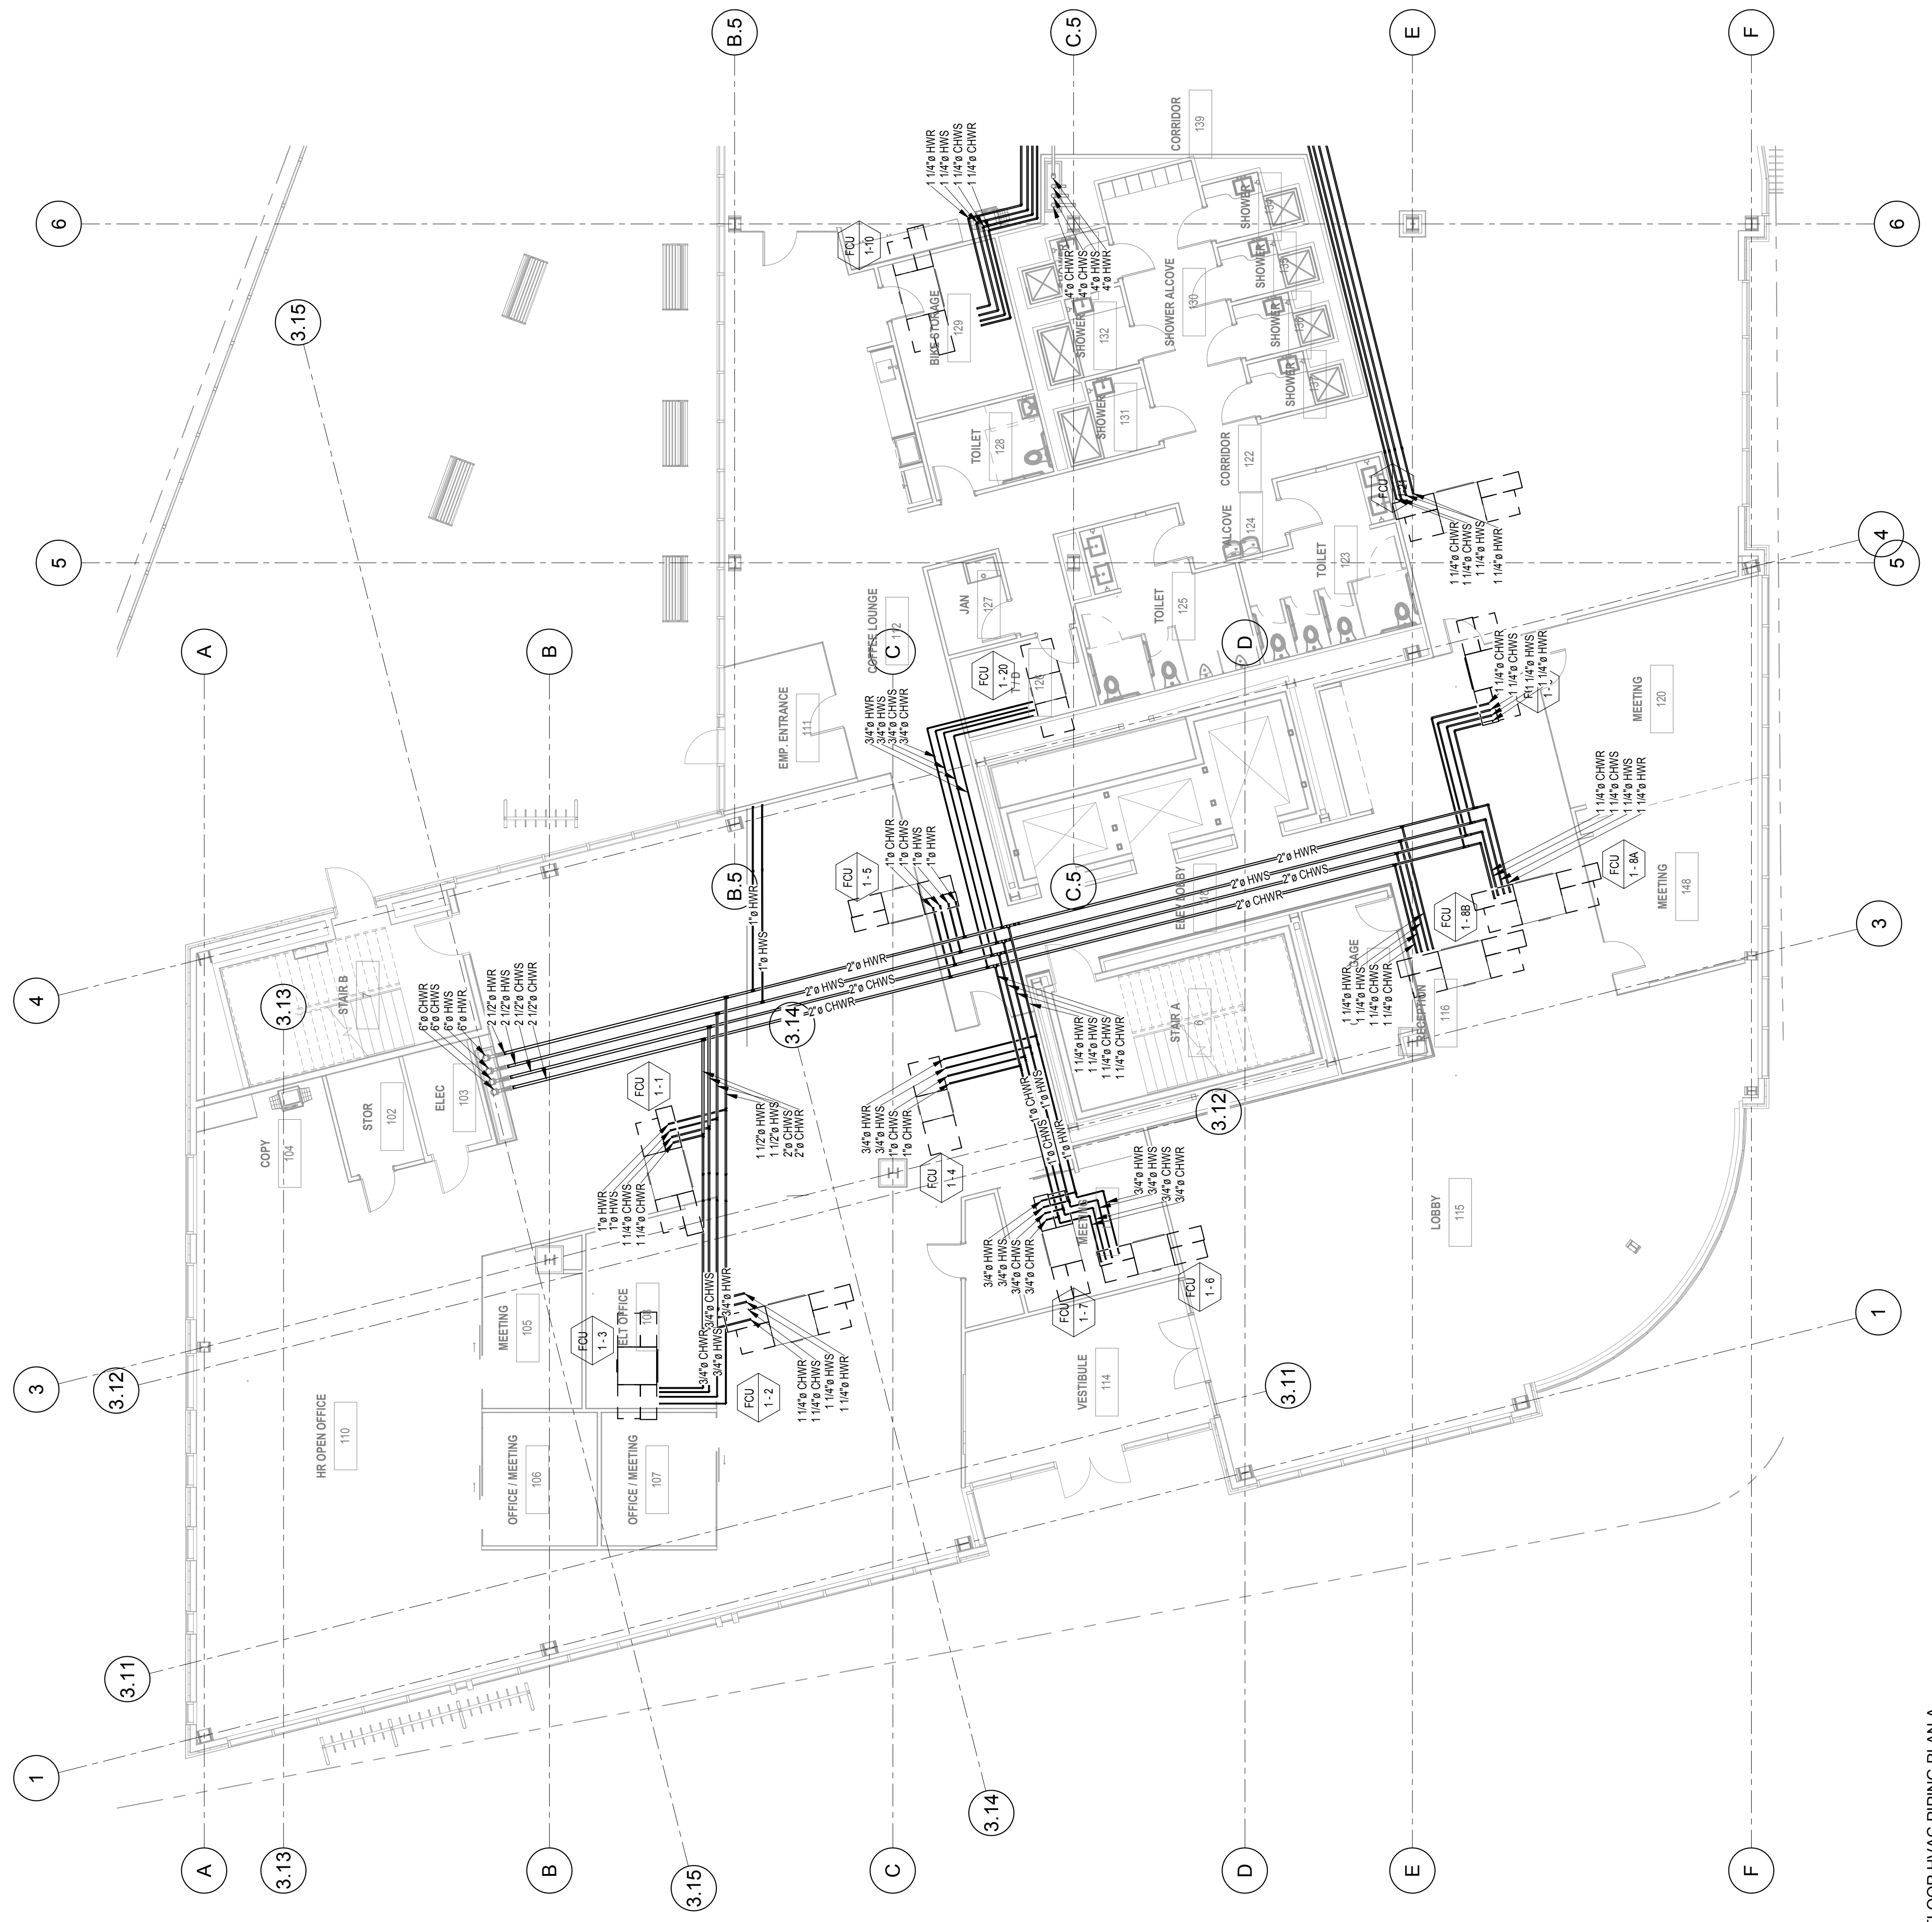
B.5
C.5
E
F
6
6
5
5
4
4
3
3
1
1
3.15
3.13
3.12
3.11
3.14
A
B
C
D
A
3.13
B
3.15
C
3.14
D
E
F
CORRIDOR
139
1 1/4"ø HWR
1 1/4"ø HWS
1 1/4"ø CHWS
1 1/4"ø CHWR
FCU
1-10
SHOWER
SHOWER
SHOWER
SHOWER
SHOWER
SHOWER
SHOWER ALCOVE
130
132
131
4"ø CHWR
4"ø CHWS
4"ø HWS
4"ø HWR
BIKE STORAGE
129
TOILET
128
CORRIDOR
122
ALCOVE
124
TOILET
123
TOILET
125
FCU
1 1/4"ø CHWR
1 1/4"ø CHWS
1 1/4"ø HWS
1 1/4"ø HWR
JAN
127
COFFEE LOUNGE
112
FCU
1 - 20
126
EMP. ENTRANCE
111
3/4"ø HWR
3/4"ø HWS
3/4"ø CHWS
3/4"ø CHWR
1 1/4"ø CHWR
1 1/4"ø CHWS
1 1/4"ø HWS
1 1/4"ø HWR
MEETING
120
1 1/4"ø CHWR
1 1/4"ø CHWS
1 1/4"ø HWS
1 1/4"ø HWR
FCU
1 - 8A
MEETING
148
FCU
1 - 8B
2"ø HWR
2"ø HWS
2"ø CHWS
2"ø CHWR
FCU
1 - 5
1"ø CHWR
1"ø CHWS
1"ø HWS
1"ø HWR
ELEV LOBBY
1"ø HWR
1"ø HWS
2"ø HWR
2"ø HWS
2"ø CHWS
2"ø CHWR
STAIR B
6"ø CHWR
6"ø CHWS
6"ø HWS
6"ø HWR
2 1/2"ø HWR
2 1/2"ø HWS
2 1/2"ø CHWS
2 1/2"ø CHWR
STAIR A
1 1/4"ø HWR
1 1/4"ø HWS
1 1/4"ø CHWS
1 1/4"ø CHWR
STORAGE
1 1/4"ø HWR
1 1/4"ø HWS
1 1/4"ø CHWS
1 1/4"ø CHWR
RECEPTION
116
FCU
1 - 1
1 1/2"ø HWR
1 1/2"ø HWS
2"ø CHWS
2"ø CHWR
3/4"ø HWR
3/4"ø HWS
3/4"ø CHWS
1"ø CHWR
FCU
1 - 4
1"ø CHWR
1"ø CHWS
1"ø HWS
1"ø HWR
3/4"ø HWR
3/4"ø HWS
3/4"ø CHWS
3/4"ø CHWR
COPY
104
STOR
102
ELEC
103
1"ø HWR
1"ø HWS
1 1/4"ø CHWS
1 1/4"ø CHWR
MEETING
3/4"ø HWR
3/4"ø HWS
3/4"ø CHWS
3/4"ø CHWR
LOBBY
115
FCU
1 - 6
FCU
1 - 7
MEETING
105
FCU
1 - 3
ELT OFFICE
108
3/4"ø CHWR
3/4"ø CHWS
3/4"ø HWS
3/4"ø HWR
FCU
1 - 2
1 1/4"ø CHWR
1 1/4"ø CHWS
1 1/4"ø HWS
1 1/4"ø HWR
VESTIBULE
114
HR OPEN OFFICE
110
OFFICE / MEETING
106
OFFICE / MEETING
107
LOOR HVAC PIPING PLAN A